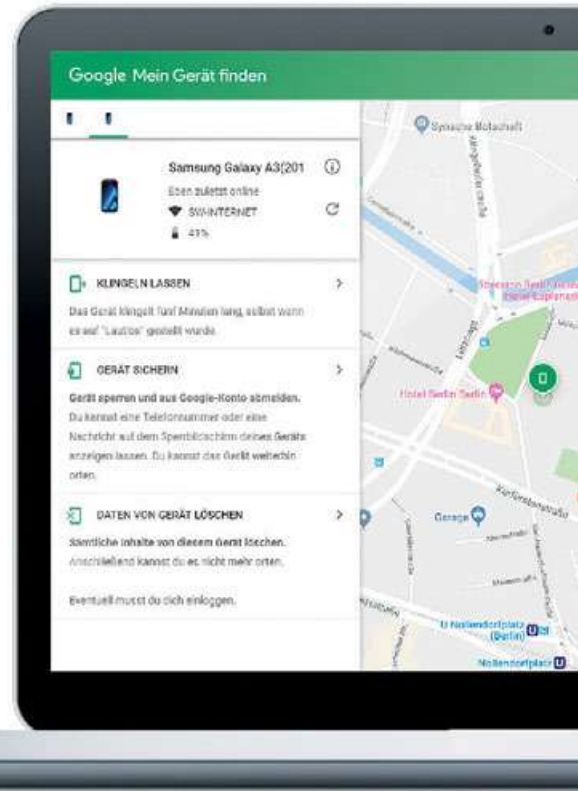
Google Mein Gerät finden

Samsung Galaxy A3(201
Eben zuletzt online
SW-INTERNET
41%

KLINGELN LASSEN
Das Gerät klingelt fünf Minuten lang, selbst wenn es auf "Lautlos" gestellt wurde.

GERÄT SICHERN
Gerät sperren und aus Google-Konto abmelden. Du kannst eine Telefonnummer oder eine Nachricht auf dem Sperrbildschirm deines Geräts anzeigen lassen. Du kannst das Gerät weiterhin orten.

DATEN VON GERÄT LÖSCHEN
Sämtliche Inhalte von diesem Gerät löschen. Anschließend kannst du es nicht mehr orten.

Eventuell musst du dich einloggen.

Syrische Botschaft
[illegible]
Hotel Berlin Berlin
Kurfürstenstraße
Garage
U Nollendorfplatz (Berlin)
Nollendorfplatz